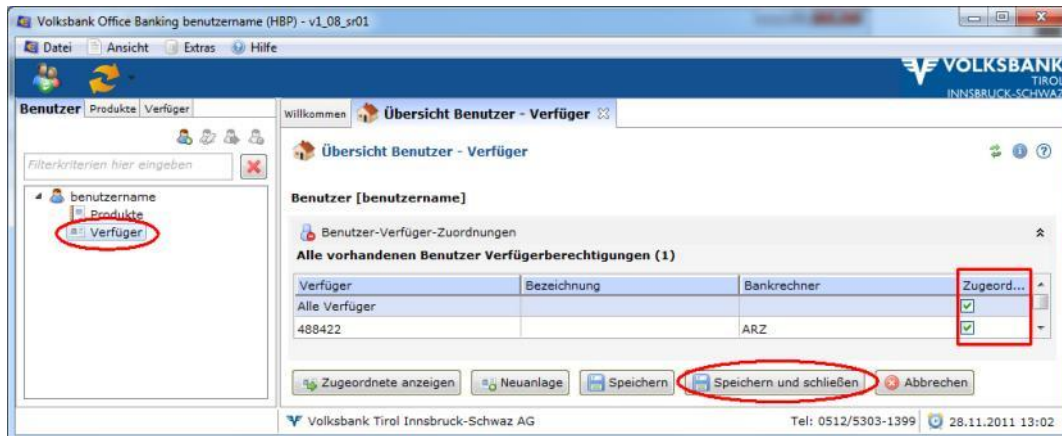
Volksbank Office Banking benutzername (HBP) - v1_08_sr01

Datei Ansicht Extras Hilfe

VOLKSBANK TIROL INNSBRUCK-SCHWAZ

Benutzer Produkte Verfüger

Filterkriterien hier eingeben

benutzername
Produkte
Verfüger

Willkommen Übersicht Benutzer - Verfüger

Übersicht Benutzer - Verfüger

Benutzer [benutzername]

Benutzer-Verfüger-Zuordnungen

Alle vorhandenen Benutzer Verfügerberechtigungen (1)

| Verfüger | Bezeichnung | Bankrechner | Zugeord... |
|---|---|---|---|
| Alle Verfüger | | | ☑ |
| 488422 | | ARZ | ☑ |

Zugeordnete anzeigen Neuanlage Speichern Speichern und schließen Abbrechen

Volksbank Tirol Innsbruck-Schwaz AG Tel: 0512/5303-1399 28.11.2011 13:02